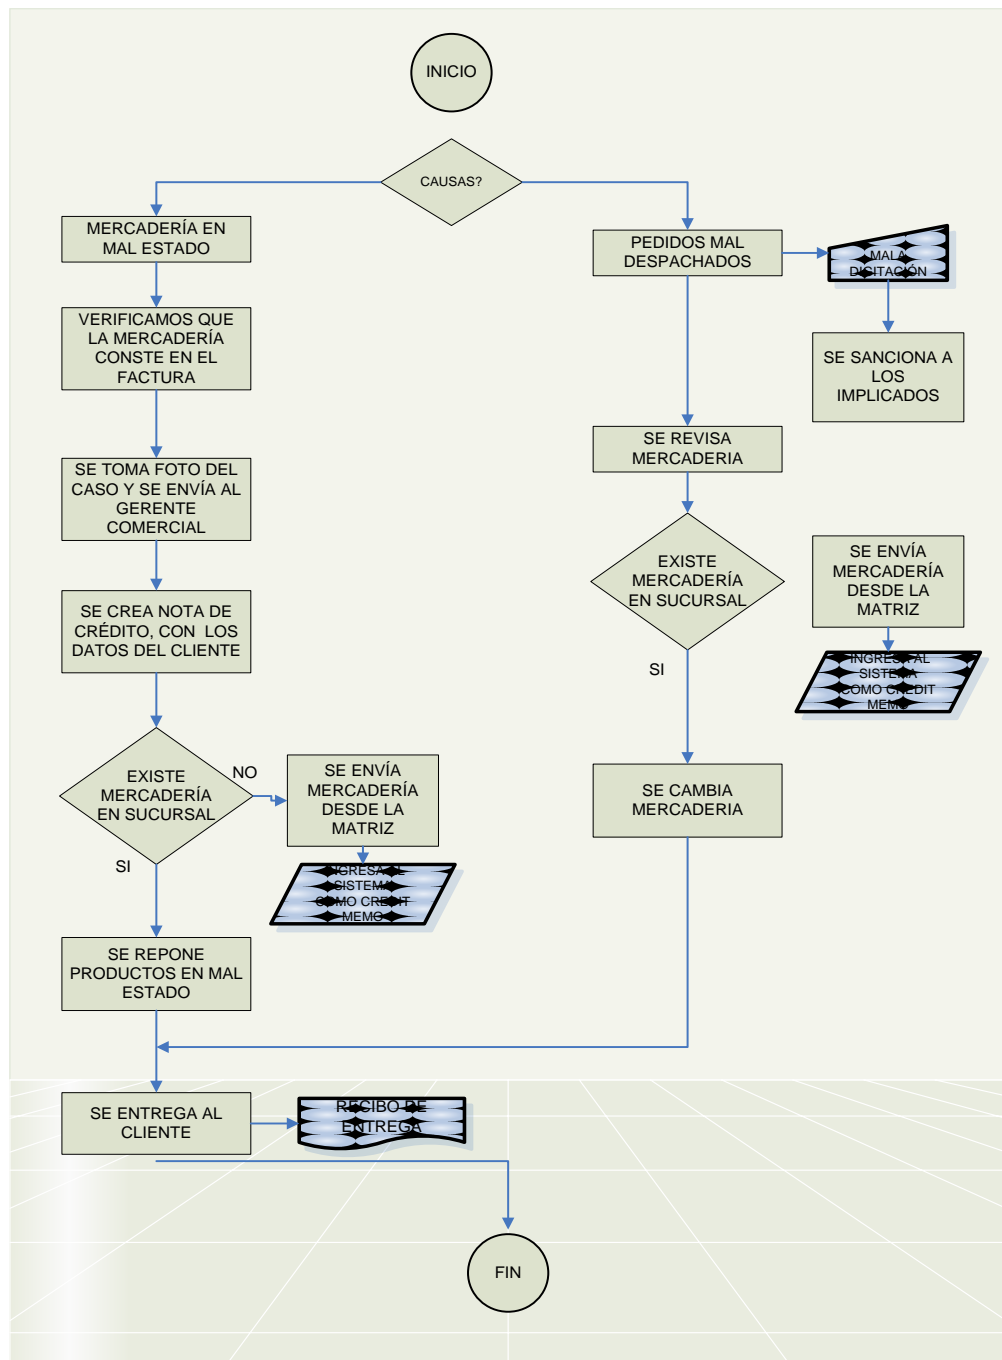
INICIO

CAUSAS?

MERCADERÍA EN MAL ESTADO

VERIFICAMOS QUE LA MERCADERÍA CONSTE EN EL FACTURA

SE TOMA FOTO DEL CASO Y SE ENVÍA AL GERENTE COMERCIAL

SE CREA NOTA DE CRÉDITO, CON LOS DATOS DEL CLIENTE

EXISTE MERCADERÍA EN SUCURSAL

NO

SE ENVÍA MERCADERÍA DESDE LA MATRIZ

INGRESA AL SISTEMA COMO CREDIT MEMO

SI

SE REPONE PRODUCTOS EN MAL ESTADO

PEDIDOS MAL DESPACHADOS

MALA DIGITACIÓN

SE SANCIONA A LOS IMPLICADOS

SE REVISA MERCADERIA

EXISTE MERCADERÍA EN SUCURSAL

SE ENVÍA MERCADERÍA DESDE LA MATRIZ

INGRESA AL SISTEMA COMO CREDIT MEMO

SI

SE CAMBIA MERCADERIA

SE ENTREGA AL CLIENTE

RECIBO DE ENTREGA

FIN